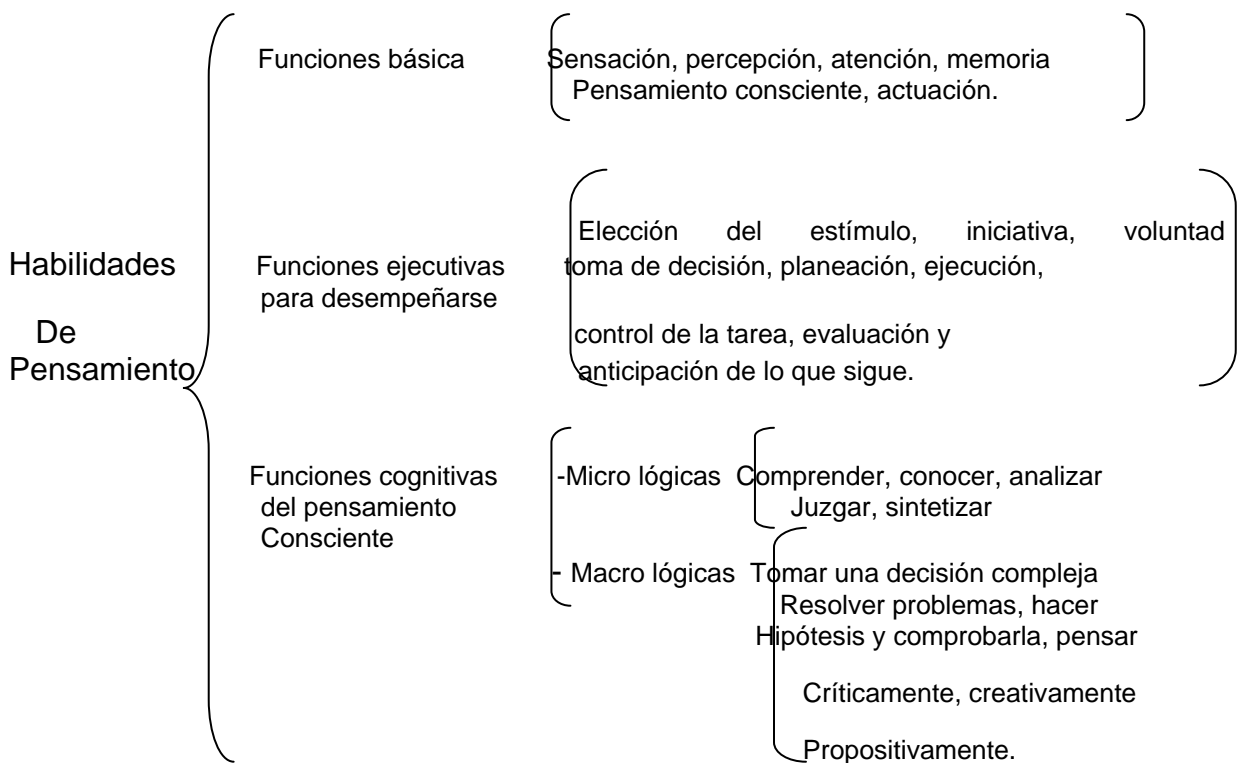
Habilidades

De

Pensamiento

Funciones básica

Sensación, percepción, atención, memoria
Pensamiento consciente, actuación.

Funciones ejecutivas para desempeñarse

Elección del estímulo, iniciativa, voluntad toma de decisión, planeación, ejecución,

control de la tarea, evaluación y anticipación de lo que sigue.

Funciones cognitivas del pensamiento Consciente

-Micro lógicas Comprender, conocer, analizar
Juzgar, sintetizar

- Macro lógicas Tomar una decisión compleja
Resolver problemas, hacer
Hipótesis y comprobarla, pensar

Críticamente, creativamente

Propositivamente.